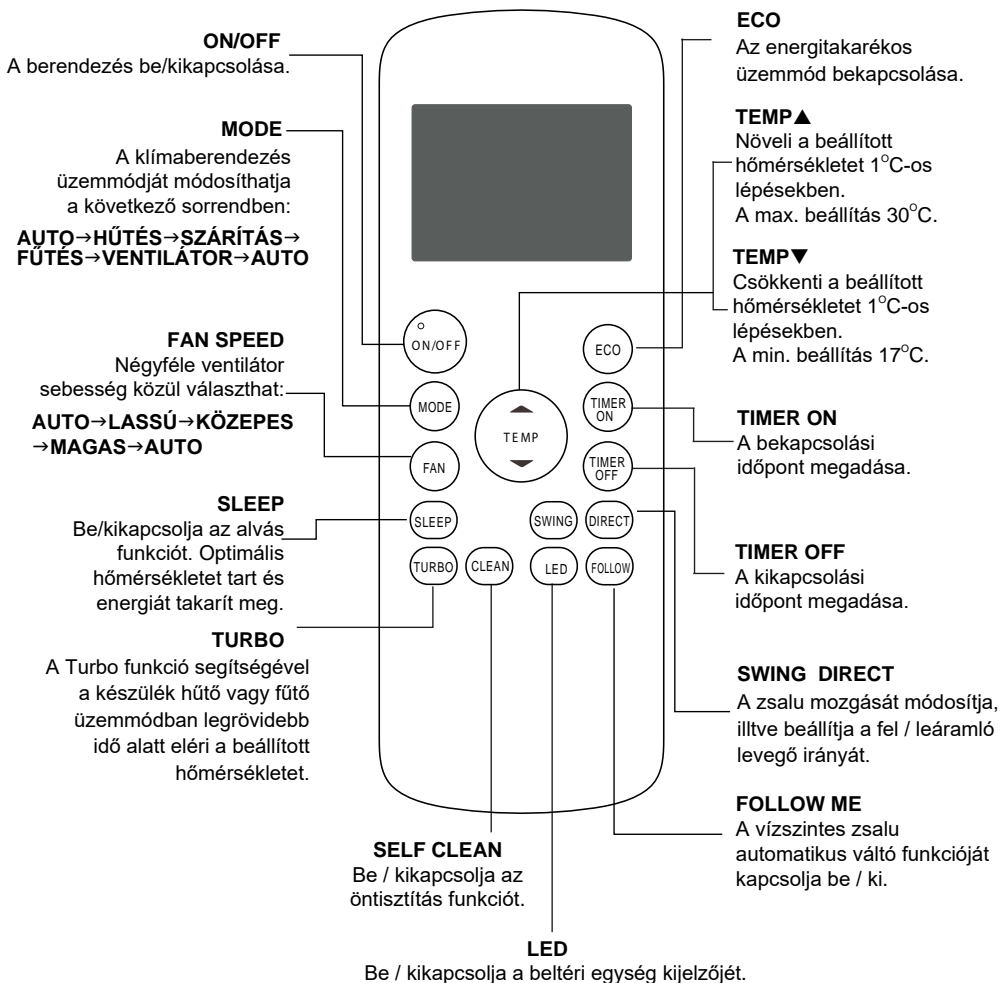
ON/OFF
A berendezés be/kikapcsolása.

MODE
A klímaberendezés üzemmódját módosíthatja a következő sorrendben:
AUTO→HŰTÉS→SZÁRÍTÁS→FŰTÉS→VENTILÁTOR→AUTO

FAN SPEED
Négyféle ventilátor sebesség közül választhat:
AUTO→LASSÚ→KÖZEPES→MAGAS→AUTO

SLEEP
Be/kikapcsolja az alvás funkciót. Optimális hőmérsékletet tart és energiát takarít meg.

TURBO
A Turbo funkció segítségével a készülék hűtő vagy fűtő üzemmódban legrövidebb idő alatt eléri a beállított hőmérsékletet.

ECO
Az energitakarékos üzemmód bekapcsolása.

TEMP▲
Növeli a beállított hőmérsékletet $1^{o}$C-os lépésekben.
A max. beállítás $30^{o}$C.

TEMP▼
Csökkenti a beállított hőmérsékletet $1^{o}$C-os lépésekben.
A min. beállítás $17^{o}$C.

ON/OFF
ECO
MODE
TEMP
TIMER ON
FAN
TIMER OFF
SLEEP
SWING
DIRECT
TURBO
CLEAN
LED
FOLLOW

TIMER ON
A bekapcsolási időpont megadása.

TIMER OFF
A kikapcsolási időpont megadása.

SWING DIRECT
A zsalu mozgását módosítja, illtve beállítja a fel / leáramló levegő irányát.

FOLLOW ME
A vízszintes zsalu automatikus váltó funkcióját kapcsolja be / ki.

SELF CLEAN
Be / kikapcsolja az öntisztítás funkciót.

LED
Be / kikapcsolja a beltéri egység kijelzőjét.